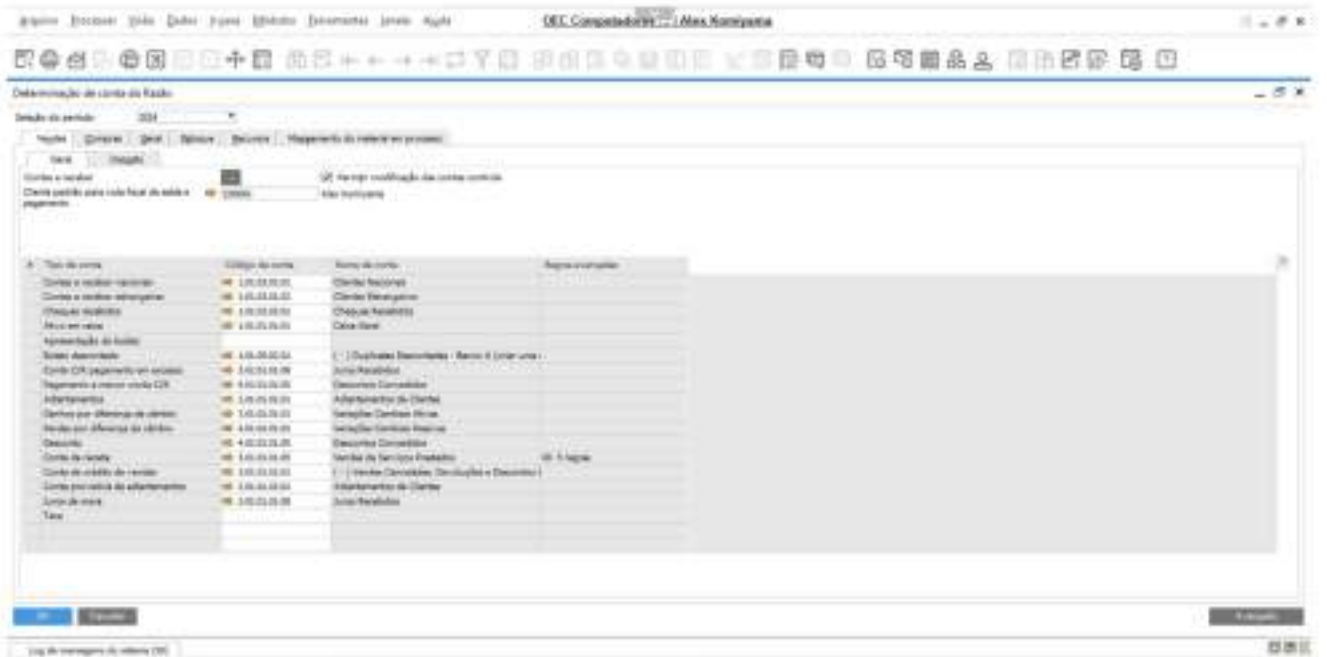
Arquivo Processar Visão Dados Ir para Módulos Documentos Janela Ajuda

OEC Computadores | Alex Komiyama

Determinação de conta do Razão

Seleção do período 2024

Vendas Compras Geral Estoque Recursos Mapeamento do material em processo

Geral Imagens

Contas a receber
Permitir modificação das contas controle
Cliente padrão para nota fiscal de saída e pagamento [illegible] Alex Komiyama

| # | Tipo de conta | Código da conta | Nome da conta | Regras avançadas |
|---|---|---|---|---|
| | Contas a receber nacionais | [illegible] | Clientes Nacionais | |
| | Contas a receber estrangeiras | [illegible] | Clientes Estrangeiros | |
| | Cheques recebidos | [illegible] | Cheques Recebidos | |
| | Ativo em caixa | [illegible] | Caixa Geral | |
| | Apresentação do boleto | | | |
| | Boleto descontado | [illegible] | [ - ] Duplicatas Descontadas - Banco X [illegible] | |
| | Conta C/R pagamento em excesso | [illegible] | Juros Recebidos | |
| | Pagamento a menor conta C/R | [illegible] | Descontos Concedidos | |
| | Adiantamentos | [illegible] | Adiantamentos de Clientes | |
| | Ganhos por diferença de câmbio | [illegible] | Variações Cambiais Ativas | |
| | Perdas por diferença de câmbio | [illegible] | Variações Cambiais Passivas | |
| | Desconto | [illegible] | Descontos Concedidos | |
| | Conta de receita | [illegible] | Vendas de Serviços Prestados | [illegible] Regras |
| | Conta de crédito de receita | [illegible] | [ - ] Vendas Canceladas, Devoluções e Descontos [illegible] | |
| | Conta provisória de adiantamento | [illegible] | Adiantamentos de Clientes | |
| | Juros de mora | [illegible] | Juros Recebidos | |
| | Taxa | | | |

OK Cancelar

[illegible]

Log de mensagens do sistema (30)